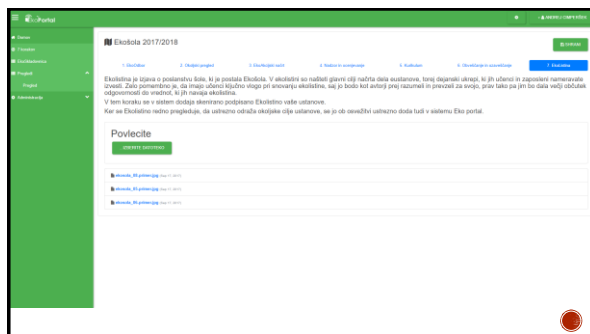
EkoPortal

ANDREJ KOMPAN

Domov

Finance

Dokumentacija

Projekti

Projekti

Administracija

Ekošola 2017/2018

SHRANI

1. Eko-odbor

2. Okoljski pregled

3. Ekoakcijski načrt

4. Nadzor in ocenjevanje

5. Kurikulum

6. Obveščanje in ozaveščanje

7. Ekolistina

Ekolistina je izjava o poslanstvu šole, ki je postala Ekošola. V ekolistini so našteti glavni cilji načrta dela ustanove, torej dejanski ukrepi, ki jih učenci in zaposleni nameravate izvesti. Zelo pomembno je, da imajo učenci ključno vlogo pri snovanju ekolistine, saj jo bodo kot avtorji prej razumeli in prevzeli za svojo, prav tako pa jim bo dala večji občutek odgovornosti do vrednot, ki jih navaja ekolistina.

V tem koraku se v sistem dodaja skenirano podpisano Ekolistino vaše ustanove.

Ker se Ekolistino redno pregleduje, da ustrezno odraža okoljske cilje ustanove, se jo ob osvežitvi ustrezno doda tudi v sistemu Eko portal.

Povlecite

IZBERITE DATOTEKO

ekosola_05.primer.jpg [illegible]

ekosola_05.primer.jpg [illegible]

ekosola_05.primer.jpg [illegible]